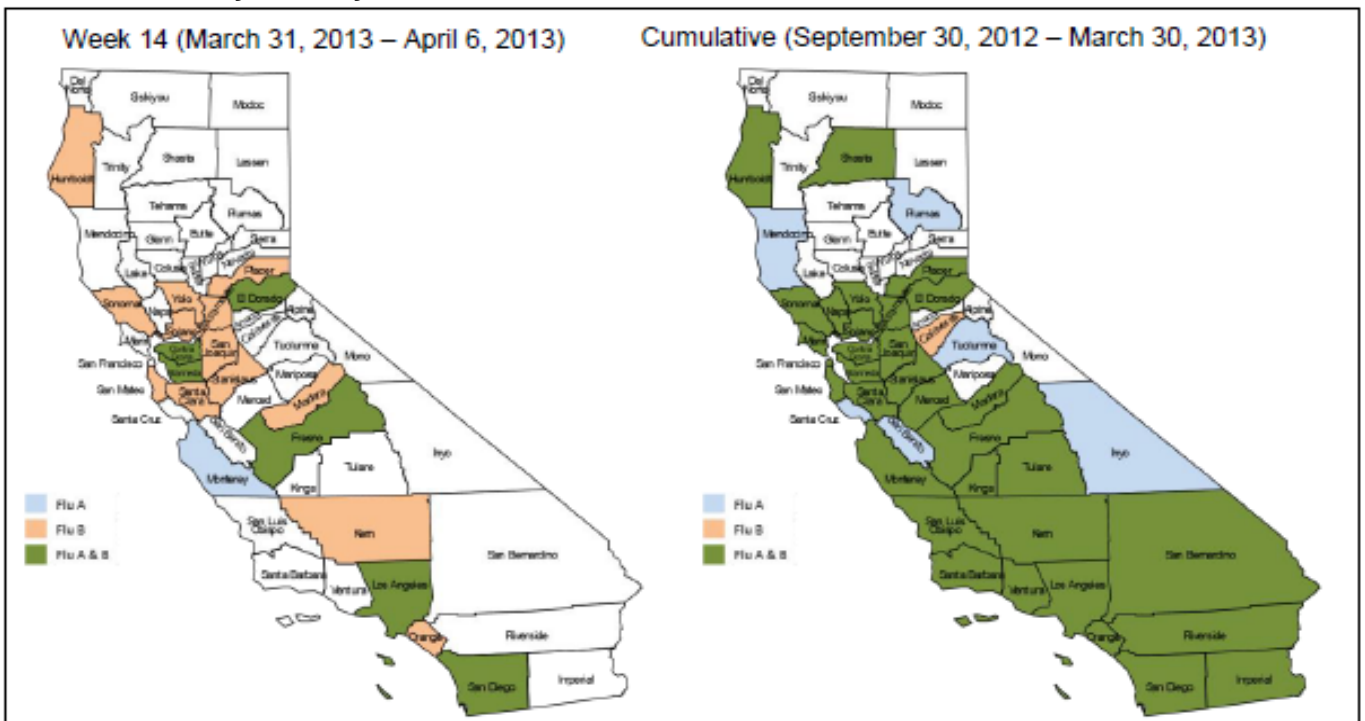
Week 14 (March 31, 2013 – April 6, 2013)

Del Norte
Siskiyou
Modoc
Humboldt
Trinity
Shasta
Lassen
Tehama
Plumas
Mendocino
Glenn
Butte
Sierra
Lake
Colusa
Placer
Sonoma
Yolo
El Dorado
Napa
Solano
Alpine
Marin
San Joaquin
Calaveras
Tuolumne
Mono
San Francisco
Contra Costa
San Mateo
Stanislaus
Santa Clara
Mariposa
Merced
Madera
Santa Cruz
San Benito
Fresno
Inyo
Monterey
Tulare
Kings
San Luis Obispo
Kern
San Bernardino
Santa Barbara
Ventura
Los Angeles
Riverside
Orange
San Diego
Imperial

Flu A
Flu B
Flu A & B

Cumulative (September 30, 2012 – March 30, 2013)

Del Norte
Siskiyou
Modoc
Humboldt
Trinity
Shasta
Lassen
Tehama
Plumas
Mendocino
Glenn
Butte
Sierra
Lake
Colusa
Placer
Sonoma
Yolo
El Dorado
Napa
Solano
Alpine
Marin
San Joaquin
Calaveras
Tuolumne
Mono
San Francisco
Contra Costa
San Mateo
Stanislaus
Santa Clara
Mariposa
Merced
Madera
Santa Cruz
San Benito
Fresno
Inyo
Monterey
Tulare
Kings
San Luis Obispo
Kern
San Bernardino
Santa Barbara
Ventura
Los Angeles
Riverside
Orange
San Diego
Imperial

Flu A
Flu B
Flu A & B